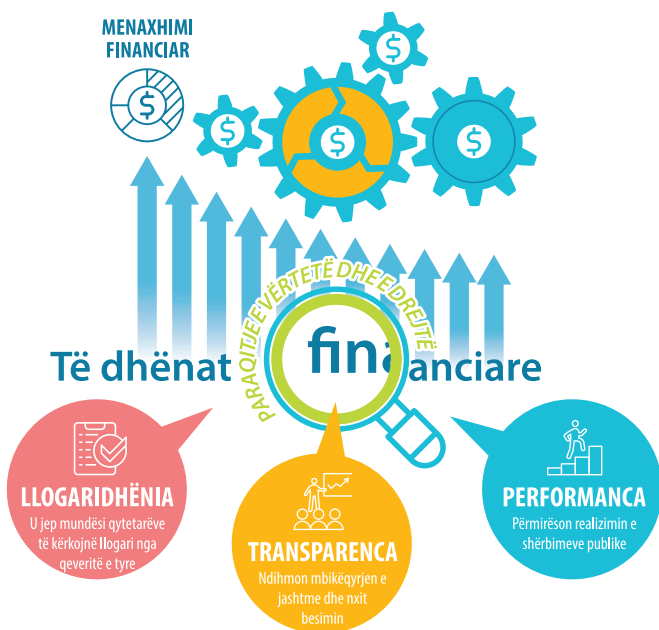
MENAXHIMI FINANCIAR

PARAQITJE E VËRTETË DHE E DREJTË

Të dhënat financiare

LLOGARIDHËNIA
U jep mundësi qytetarëve të kërkojnë llogari nga qeveritë e tyre

TRANSPARENCA
Ndihmon mbikëqyrjen e jashtme dhe nxit besimin

PERFORMANCA
Përmirëson realizimin e shërbimeve publike